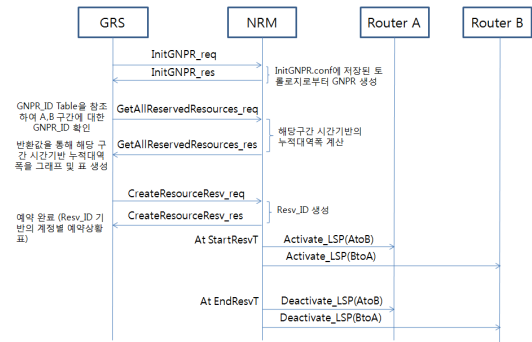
GRS

NRM

Router A

Router B

InitGNPR_req

InitGNPR_res

InitGNPR.conf에 저장된 토폴로지로부터 GNPR 생성

GNPR_ID Table을 참조하여 A,B 구간에 대한 GNPR_ID 확인

GetAllReservedResources_req

해당구간 시간기반의 누적대역폭 계산

반환값을 통해 해당 구간 시간기반 누적대역폭을 그래프 및 표 생성

GetAllReservedResources_res

CreateResourceResv_req

Resv_ID 생성

예약 완료 (Resv_ID 기반의 계정별 예약상황표)

CreateResourceResv_res

At StartResvT

Activate_LSP(AtoB)

Activate_LSP(BtoA)

At EndResvT

Deactivate_LSP(AtoB)

Deactivate_LSP(BtoA)